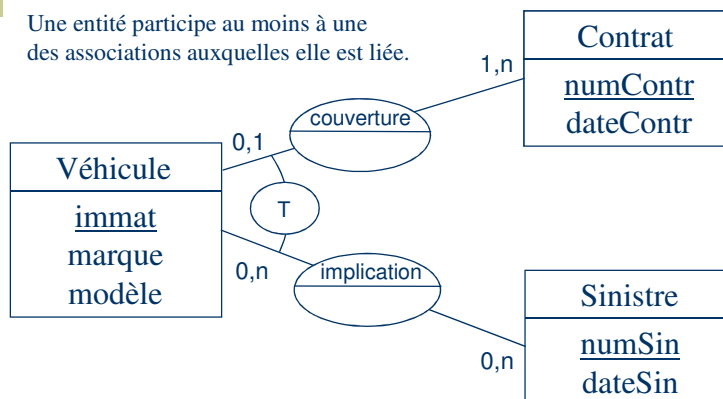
Une entité participe au moins à une des associations auxquelles elle est liée.

Contrat
numContr
dateContr

1,n

couverture

0,1

Véhicule
immat
marque
modèle

T

0,n

implication

Sinistre
numSin
dateSin

0,n